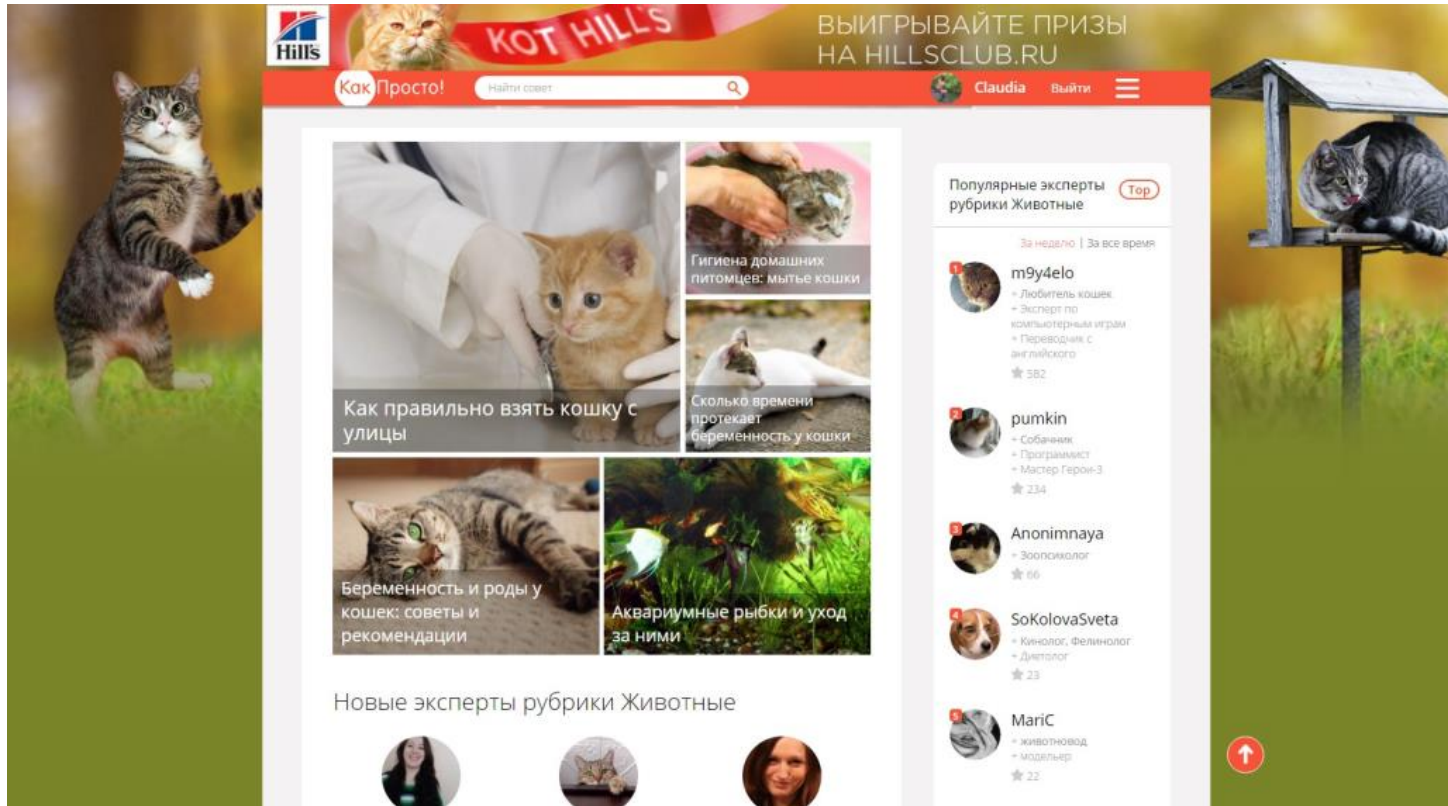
Hill's

КОТ HILL'S

ВЫИГРЫВАЙТЕ ПРИЗЫ НА HILLSCLUB.RU

Как Просто!

Найти совет

Claudia Выйти

Как правильно взять кошку с улицы

Гигиена домашних питомцев: мытье кошки

Сколько времени протекает беременность у кошки

Беременность и роды у кошек: советы и рекомендации

Аквариумные рыбки и уход за ними

Новые эксперты рубрики Животные

Популярные эксперты рубрики Животные

Top

За неделю | За все время

1 m9y4elo
+ Любитель кошек
+ Эксперт по компьютерным играм
+ Переводчик с английского
582

2 pumkin
+ Собачник
+ Программист
+ Мастер Герои-3
234

3 Anonimnaya
+ Зоопсихолог
66

4 SoKolovaSveta
+ Кинолог, Фелинолог
+ Диетолог
23

5 MariC
+ животновод
+ модельер
22